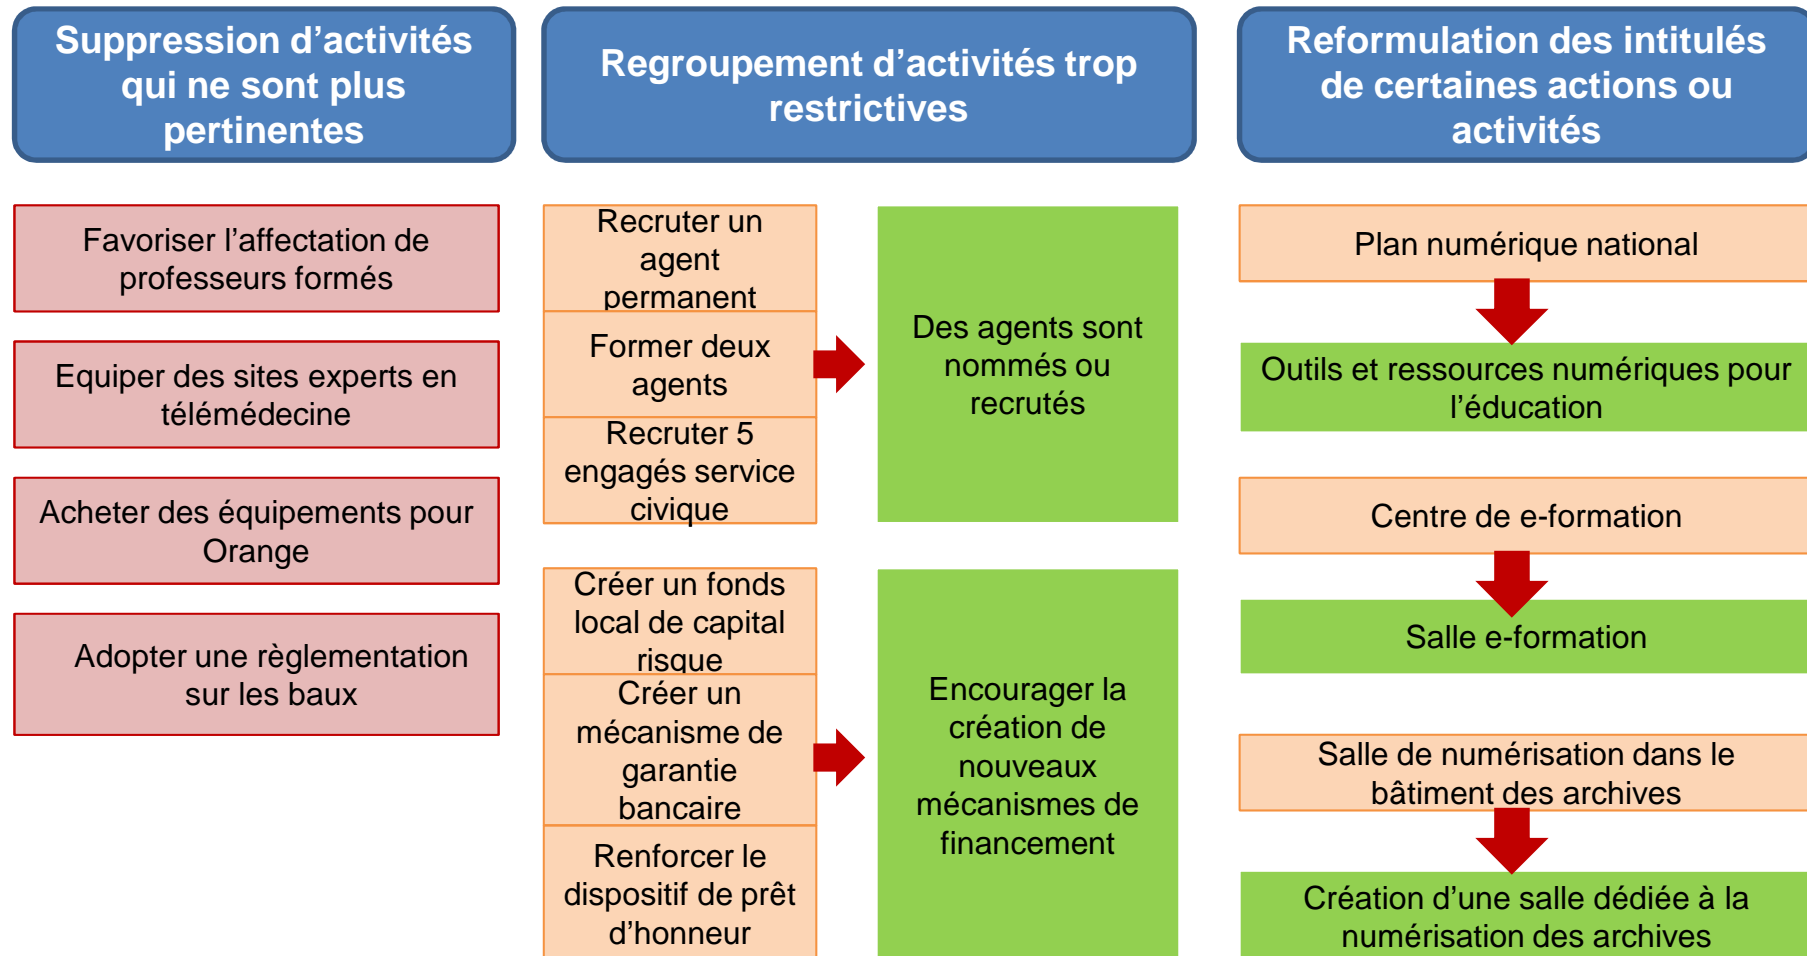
Suppression d’activités qui ne sont plus pertinentes

Favoriser l’affectation de professeurs formés

Equiper des sites experts en télémédecine

Acheter des équipements pour Orange

Adopter une règlementation sur les baux

Regroupement d’activités trop restrictives

Recruter un agent permanent

Former deux agents

Recruter 5 engagés service civique

Des agents sont nommés ou recrutés

Créer un fonds local de capital risque

Créer un mécanisme de garantie bancaire

Renforcer le dispositif de prêt d’honneur

Encourager la création de nouveaux mécanismes de financement

Reformulation des intitulés de certaines actions ou activités

Plan numérique national

Outils et ressources numériques pour l’éducation

Centre de e-formation

Salle e-formation

Salle de numérisation dans le bâtiment des archives

Création d’une salle dédiée à la numérisation des archives